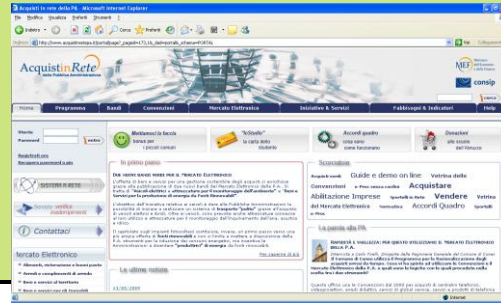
Acquisti in rete della PA - Microsoft Internet Explorer

File Modifica Visualizza Preferiti Strumenti ?

Indietro Cerca Preferiti

Indirizzo http://www.acquistinretepa.it/portal/page?_pageid=73,1&_dad=portal&_schema=PORTAL

AcquistinRete della Pubblica Amministrazione

MEF

consip

Home Programma Bandi Convenzioni Mercato Elettronico Iniziative & Servizi Fabbisogni & Indicatori Help

Utente

Password

Registrati ora

Recupera password e pin

Mettiamoci la faccia Serve per i piccoli comuni

"InStudio" la carta dello studente

Accordi quadro cosa sono come funzionano

Donazioni alle scuole dell'Abruzzo

In primo piano

Scorciatoie

Acquisti verdi Guide e demo on line Vetrina delle Convenzioni e-Proc senza carta Acquistare Abilitazione Imprese Sportello in Rete Vendere Vetrina del Mercato Elettronico Accordi Quadro

SISTEMI A RETE

Servizio verifica inadempimenti

Contattaci

Mercato Elettronico

Le ultime notizie

La parola alla PA

Internet